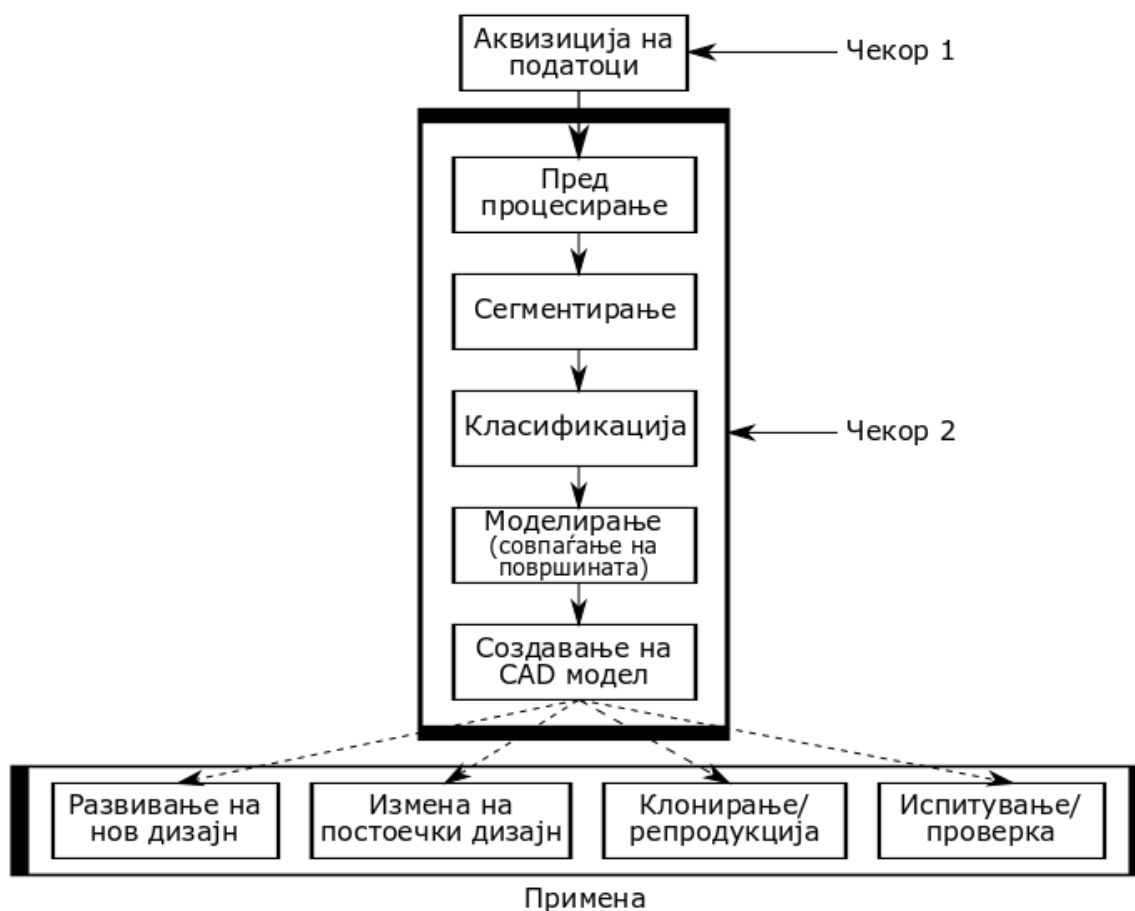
Аквизиција на податоци

Чекор 1

Пред процесирање

Сегментирање

Класификација

Чекор 2

Моделирање (совпаѓање на површината)

Создавање на CAD модел

Развивање на нов дизајн

Измена на постоечки дизајн

Клонирање/ репродукција

Испитување/ проверка

Примена